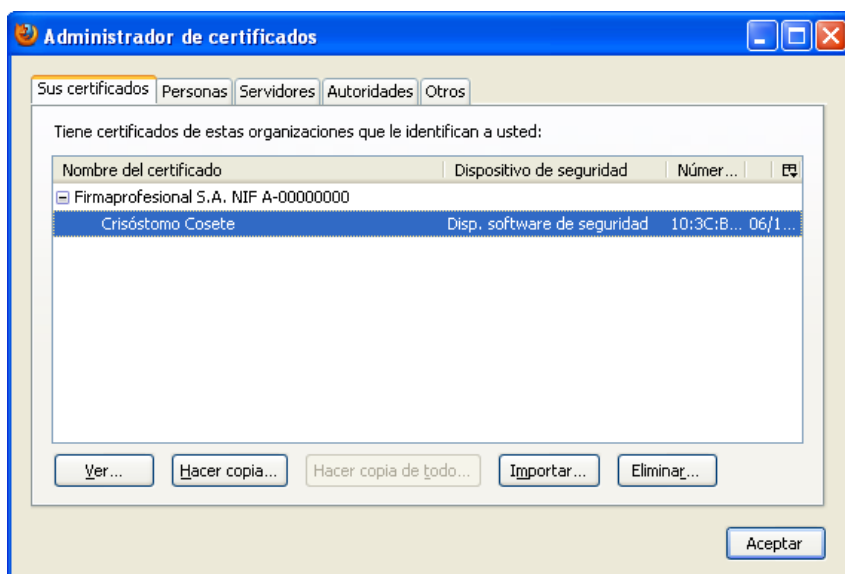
Administrador de certificados

Sus certificados | Personas | Servidores | Autoridades | Otros

Tiene certificados de estas organizaciones que le identifican a usted:

| Nombre del certificado | Dispositivo de seguridad | Númer... | |
|---|---|---|---|
| Firmaprofesional S.A. NIF A-00000000 | | | |
| Crisóstomo Cosete | Disp. software de seguridad | 10:3C:B... | 06/1... |

Ver... | Hacer copia... | Hacer copia de todo... | Importar... | Eliminar...

Aceptar